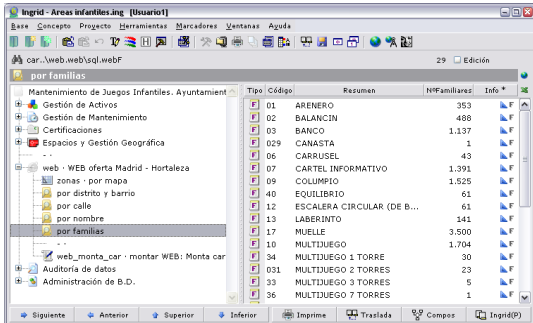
Ingrid - Areas infantiles.ing [Usuario1]

Base Concepto Proyecto Herramientas Marcadores Ventanas Ayuda

car..\web.web\sql.webF

29 Edición

por familias

Mantenimiento de Juegos Infantiles. Ayuntamient
Gestión de Activos
Gestión de Mantenimiento
Certificaciones
Espacios y Gestión Geográfica
- -
web · WEB oferta Madrid - Hortaleza
zonas · por mapa
por distrito y barrio
por calle
por nombre
por familias
- -
web_monta_car · montar WEB: Monta car
Auditoría de datos
Administración de B.D.

| Tipo | Código | Resumen | NºFamiliares | Info * |
|---|---|---|---|---|
| F | 01 | ARENERO | 353 | F |
| F | 02 | BALANCIN | 488 | F |
| F | 03 | BANCO | 1.137 | F |
| F | 029 | CANASTA | 1 | F |
| F | 06 | CARRUSEL | 43 | F |
| F | 07 | CARTEL INFORMATIVO | 1.391 | F |
| F | 09 | COLUMPIO | 1.525 | F |
| F | 40 | EQUILIBRIO | 61 | F |
| F | 12 | ESCALERA CIRCULAR (DE B... | 61 | F |
| F | 13 | LABERINTO | 141 | F |
| F | 17 | MUELLE | 3.500 | F |
| F | 10 | MULTIJUEGO | 1.704 | F |
| F | 34 | MULTIJUEGO 1 TORRE | 30 | F |
| F | 031 | MULTIJUEGO 2 TORRES | 23 | F |
| F | 33 | MULTIJUEGO 3 TORRES | 5 | F |
| F | 36 | MULTIJUEGO 7 TORRES | 1 | F |

Siguiente Anterior Superior Inferior Imprime Traslada Compos Ingrid(P)